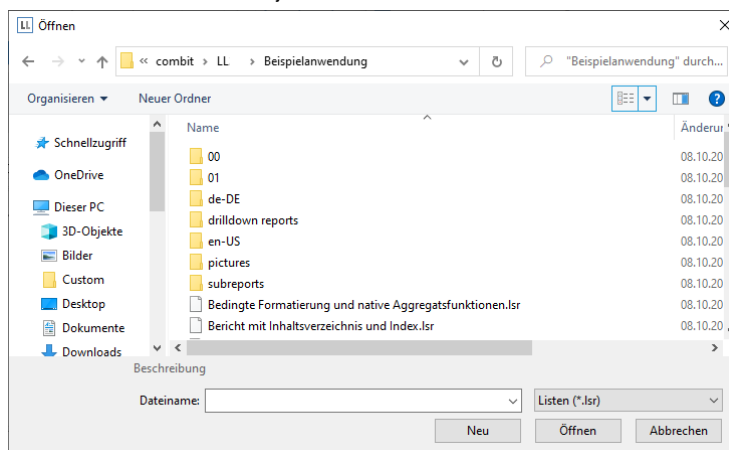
LL Öffnen

« combit › LL › Beispielanwendung

"Beispielanwendung" durch...

Organisieren ▾ Neuer Ordner

Schnellzugriff
OneDrive
Dieser PC
3D-Objekte
Bilder
Custom
Desktop
Dokumente
Downloads

| Name | Änderur |
|---|---|
| 00 | 08.10.20 |
| 01 | 08.10.20 |
| de-DE | 08.10.20 |
| drilldown reports | 08.10.20 |
| en-US | 08.10.20 |
| pictures | 08.10.20 |
| subreports | 08.10.20 |
| Bedingte Formatierung und native Aggregatsfunktionen.lsr | 08.10.20 |
| Bericht mit Inhaltsverzeichnis und Index.lsr | 08.10.20 |

Beschreibung

Dateiname:

Listen (*.lsr)

Neu Öffnen Abbrechen